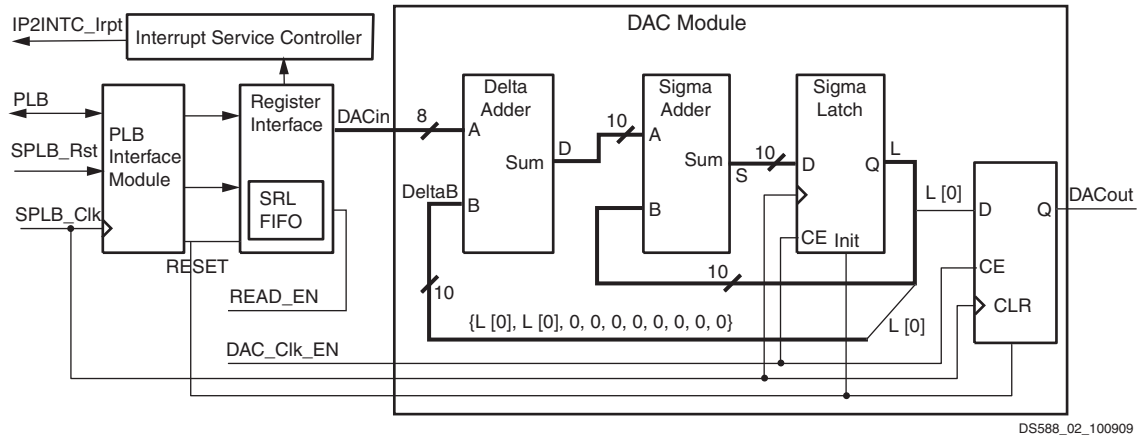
IP2INTC_Irpt
Interrupt Service Controller
DAC Module
PLB
SPLB_Rst
SPLB_Clk
PLB Interface Module
Register Interface
SRL FIFO
RESET
READ_EN
DACin
8
A
Delta Adder
Sum
DeltaB
B
D
10
A
Sigma Adder
Sum
S
B
10
D
Sigma Latch
Q
L
CE
Init
L [0]
D
Q
DACout
CE
CLR
10
10
{L [0], L [0], 0, 0, 0, 0, 0, 0, 0, 0}
L [0]
DAC_Clk_EN
DS588_02_100909